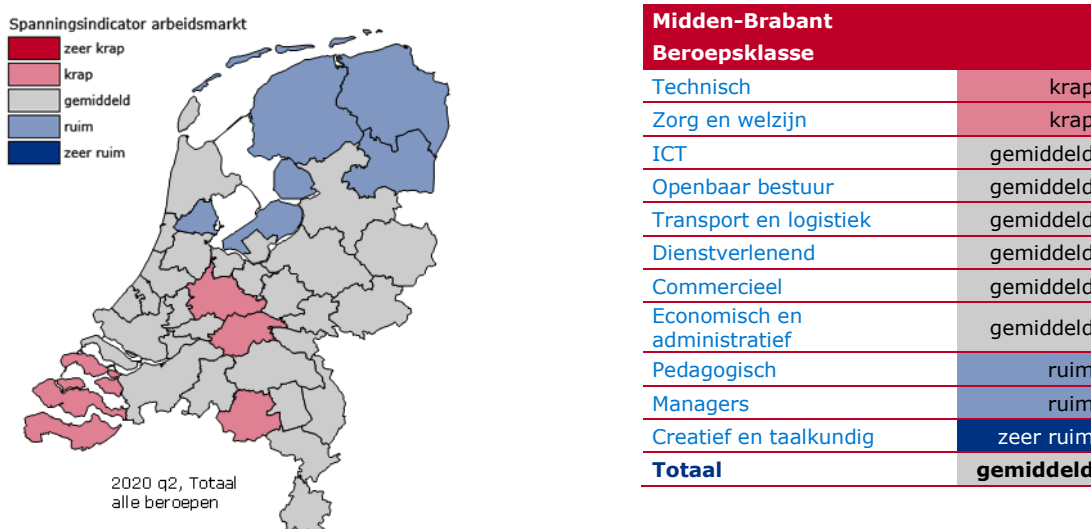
Spanningsindicator arbeidsmarkt
zeer krap
krap
gemiddeld
ruim
zeer ruim

2020 q2, Totaal alle beroepen

| Midden-Brabant Beroepsklasse | |
|---|---|
| Technisch | krap |
| Zorg en welzijn | krap |
| ICT | gemiddeld |
| Openbaar bestuur | gemiddeld |
| Transport en logistiek | gemiddeld |
| Dienstverlenend | gemiddeld |
| Commercieel | gemiddeld |
| Economisch en administratief | gemiddeld |
| Pedagogisch | ruim |
| Managers | ruim |
| Creatief en taalkundig | zeer ruim |
| **Totaal** | **gemiddeld** |